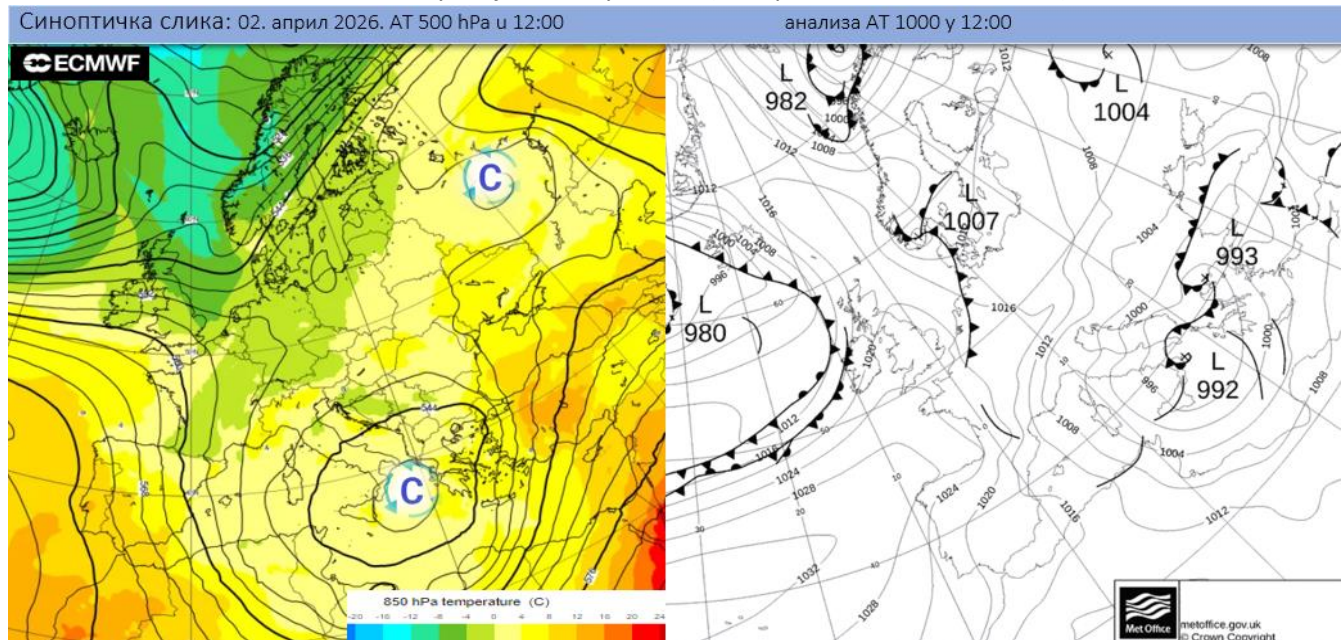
Синоптичка слика: 02. април 2026. АТ 500 hPa и 12:00 анализа АТ 1000 у 12:00

ECMWF

C

C

850 hPa temperature (C)

-20 -16 -12 -8 -4 0 4 8 12 16 20 24

L 982

L 1004

L 1007

L 993

L 980

L 992

1012
1008
1016
1004
1000
996
1024
1028
1020
1032

Met Office

metoffice.gov.uk
© Crown Copyright